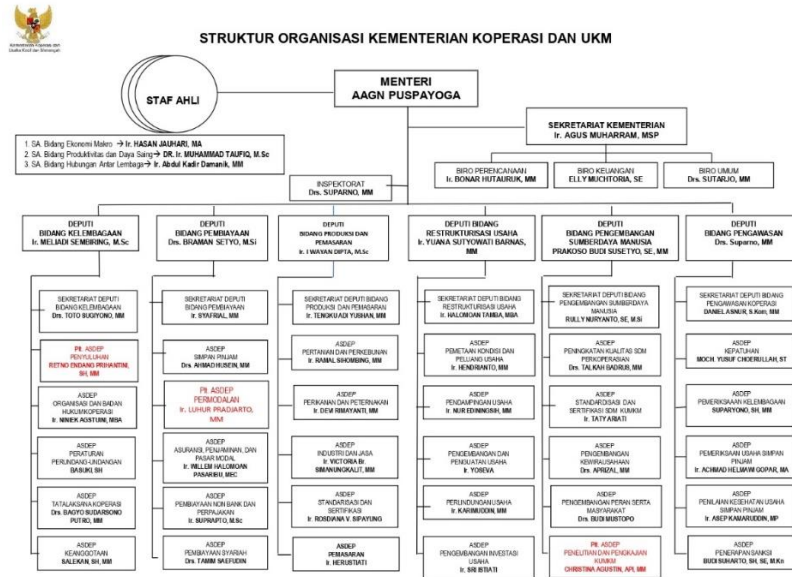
Kementerian Koperasi dan Usaha Kecil dan Menengah

STRUKTUR ORGANISASI KEMENTERIAN KOPERASI DAN UKM

STAF AHLI

MENTERI
AAGN PUSPAYOGA

1. SA. Bidang Ekonomi Makro → Ir. HASAN JAUHARI, MA
2. SA. Bidang Produktivitas dan Daya Saing → DR. Ir. MUHAMMAD TAUFIQ, M.Sc
3. SA. Bidang Hubungan Antar Lembaga → Ir. Abdul Kadir Damanik, MM

SEKRETARIAT KEMENTERIAN
Ir. AGUS MUHARRAM, MSP

BIRO PERENCANAAN
Ir. BONAR HUTAURUK, MM

BIRO KEUANGAN
ELLY MUCHTORIA, SE

BIRO UMUM
Drs. SUTARJO, MM

INSPEKTORAT
Drs. SUPARNO, MM

DEPUTI
BIDANG KELEMBAGAAN
Ir. MELIADI SEMBIRING, M.Sc

SEKRETARIAT DEPUTI BIDANG KELEMBAGAAN
Drs. TOTO SUGIYONO, MM

Plt. ASDEP PENYULUHAN
RETNO ENDANG PRIHANTINI, SH, MM

ASDEP ORGANISASI DAN BADAN HUKUM KOPERASI
Ir. NINIEK ASSTUNI, MBA

ASDEP PERATURAN PERUNDANG-UNDANGAN
BASUKI, SH

ASDEP TATALAKSANA KOPERASI
Drs. BAGYO SUDARSONO PUTRO, MM

ASDEP KEANGGOTAAN
SALEKAN, SH, MM

DEPUTI
BIDANG PEMBIAYAAN
Drs. BRAMAN SETYO, M.Si

SEKRETARIAT DEPUTI BIDANG PEMBIAYAAN
Ir. SYAFRIAL, MM

ASDEP SIMPAN PINJAM
Drs. AHMAD HUSEIN, MM

Plt. ASDEP PERMODALAN
Ir. LUHUR PRADJARTO, MM

ASDEP ASURANSI, PENJAMINAN, DAN PASAR MODAL
Ir. WILLEM HALOMOAN PASARIBU, MEC

ASDEP PEMBIAYAAN NON BANK DAN PERPAJAKAN
Ir. SUPRAPTO, M.Sc

ASDEP PEMBIAYAAN SYARIAH
Drs. TAMIM SAEFUDIN

DEPUTI
BIDANG PRODUKSI DAN PEMASARAN
Ir. I WAYAN DIPTA, M.Sc

SEKRETARIAT DEPUTI BIDANG PRODUKSI DAN PEMASARAN
Ir. TENGKU ADI YUSHAN, MM

ASDEP PERTANIAN DAN PERKEBUNAN
Ir. RAMAL SHOMBING, MM

ASDEP PERIKANAN DAN PETERNAKAN
Ir. DEVI RIMAYANTI, MM

ASDEP INDUSTRI DAN JASA
Ir. VICTORIA Br SIMANUNGKALIT, MM

ASDEP STANDARISASI DAN SERTIFIKASI
Ir. ROSDIANA V. SIPAYUNG

ASDEP PEMASARAN
Ir. HERUSTIATI

DEPUTI BIDANG
RESTRUKTURISASI USAHA
Ir. YUANA SUTYOWATI BARNAS, MM

SEKRETARIAT DEPUTI BIDANG RESTRUKTURISASI USAHA
Ir. HALOMOAN TAMBA, MBA

ASDEP PEMETAAN KONDISI DAN PELUANG USAHA
Ir. HENDRIANTO, MM

ASDEP PENDAMPINGAN USAHA
Ir. NUR EDININGSIH, MM

ASDEP PENGEMBANGAN DAN PEMULIHAN USAHA
Ir. YOSEVA

ASDEP PERLINDUNGAN USAHA
Ir. KARIMUDDIN, MM

ASDEP PENGEMBANGAN INVESTASI USAHA
Ir. SRI ISTIATI

DEPUTI
BIDANG PENGEMBANGAN SUMBERDAYA MANUSIA
PRAKOSO BUDI SUSETYO, SE, MM

SEKRETARIAT DEPUTI BIDANG PENGEMBANGAN SUMBERDAYA MANUSIA
RULLY NURYANTO, SE, M.Si

ASDEP PENINGKATAN KUALITAS SDM PERKOPERASIAN
Drs. TALKAH BADRUS, MM

ASDEP STANDARISASI DAN SERTIFIKASI SDM KUMKM
Ir. TATY ARIATI

ASDEP PENGEMBANGAN KEWIRAUSAHAAN
Drs. APRIZAL, MM

ASDEP PENGEMBANGAN PERAN SERTA MASYARAKAT
Drs. BUDI MUSTOPO

Plt. ASDEP PENELITIAN DAN PENGKAJIAN KUMKM
CHRISTINA AGUSTIN, API, MM

DEPUTI
BIDANG PENGAWASAN
Drs. Suparno, MM

SEKRETARIAT DEPUTI BIDANG PENGAWASAN KOPERASI
DANIEL ASNUR, S.Kom, MM

ASDEP KEPATUHAN
MOCH. YUSUF CHOERULLAH, ST

ASDEP PEMERIKSAAN KELEMBAGAAN
SUPARYONO, SH, MM

ASDEP PEMERIKSAAN USAHA SIMPAN PINJAM
Ir. ACHMAD HELIAWI GOPAR, MA

ASDEP PENILAIAN KESEHATAN USAHA SIMPAN PINJAM
Ir. ASEP KAMARUDDIN, MP

ASDEP PENERAPAN SANKSI
BUDI SUKARTO, SH, SE, M.Kn